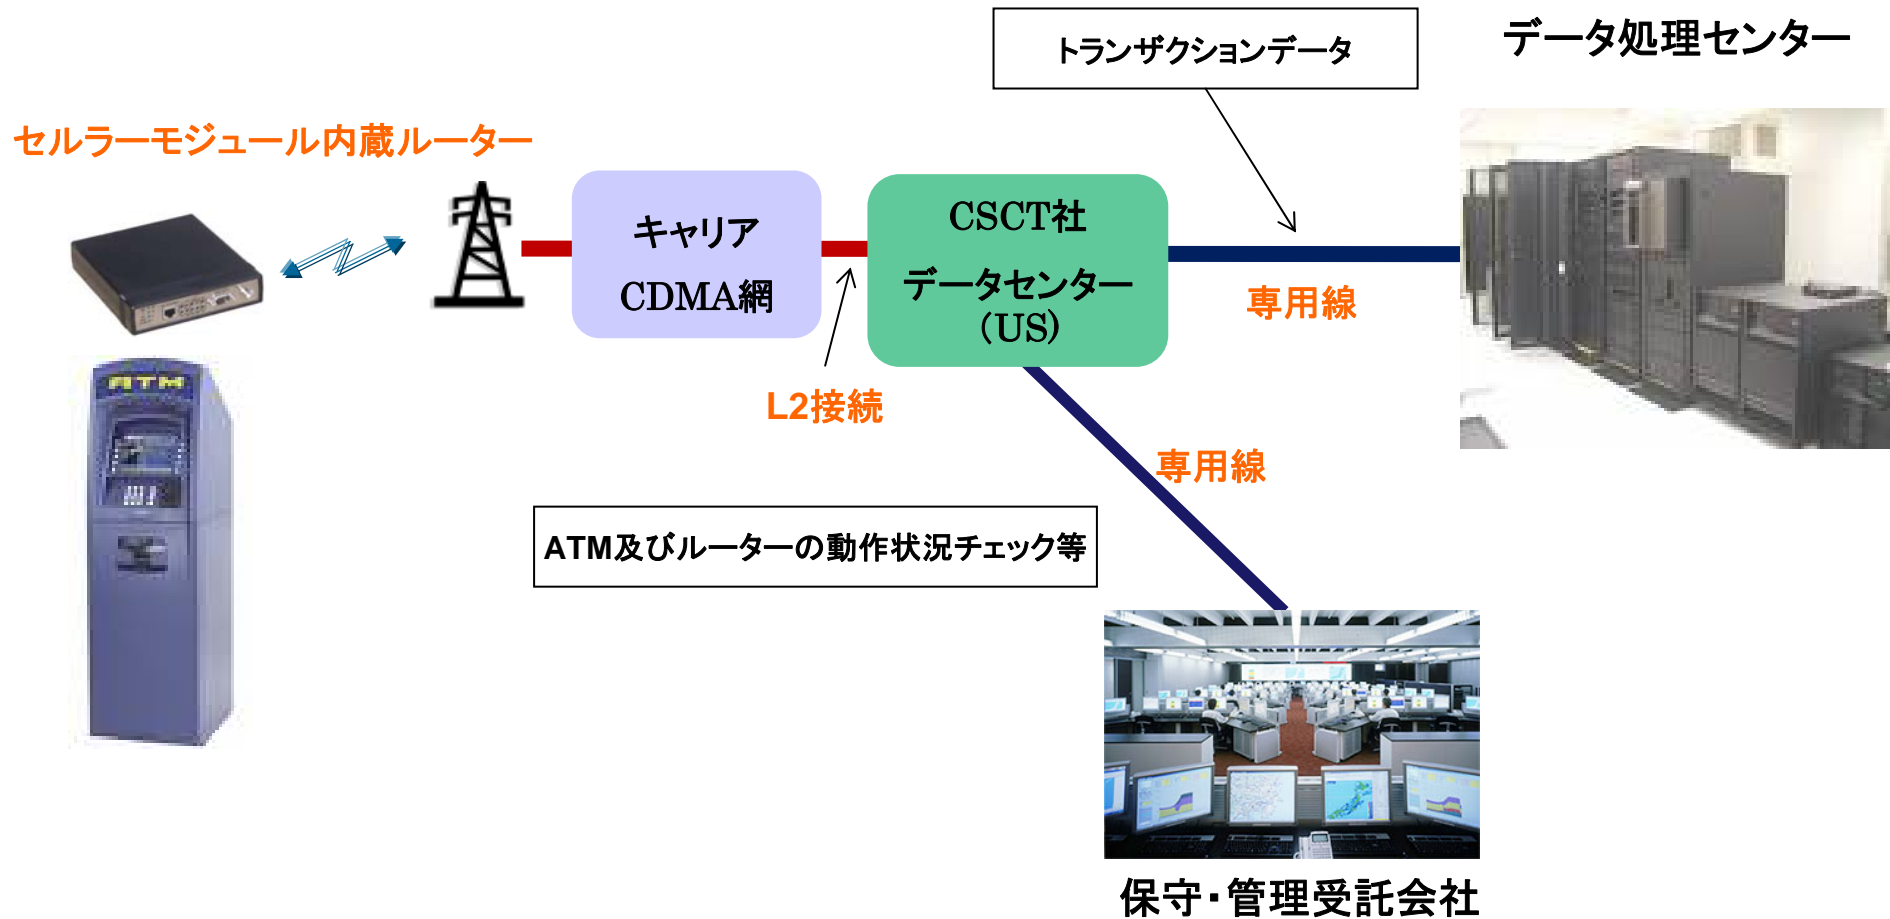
トランザクションデータ

データ処理センター

セルラーモジュール内蔵ルーター

キャリア
CDMA網

CSCT社
データセンター
(US)

専用線

ATM

L2接続

専用線

ATM及びルーターの動作状況チェック等

保守・管理受託会社